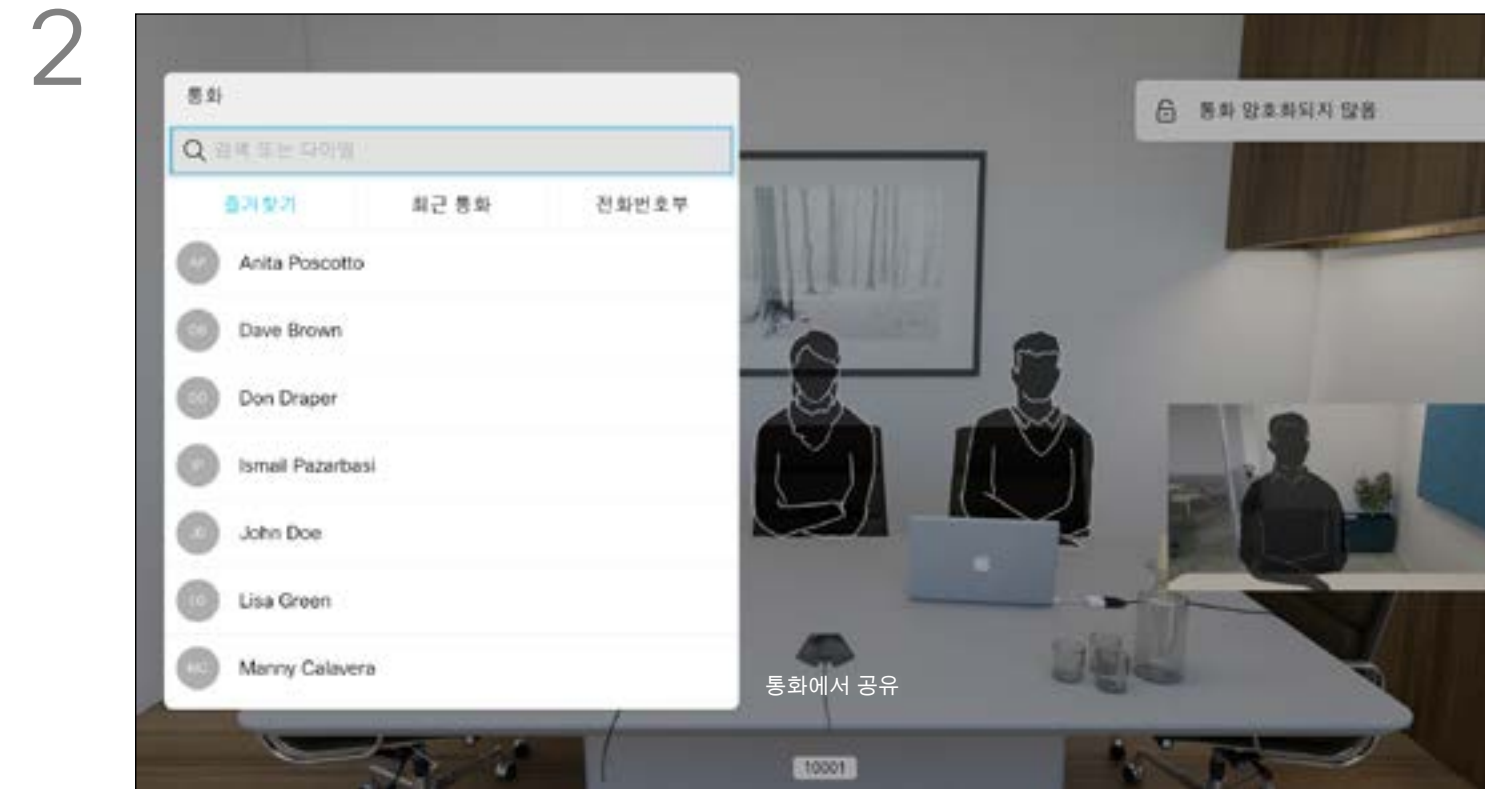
2

통화

검색 또는 다이얼

즐겨찾기　최근 통화　전화번호부

AP Anita Poscotto

DB Dave Brown

DD Don Draper

IP Ismail Pazarbasi

JD John Doe

LG Lisa Green

MC Manny Calavera

통화 암호화되지 않음

통화에서 공유

10001